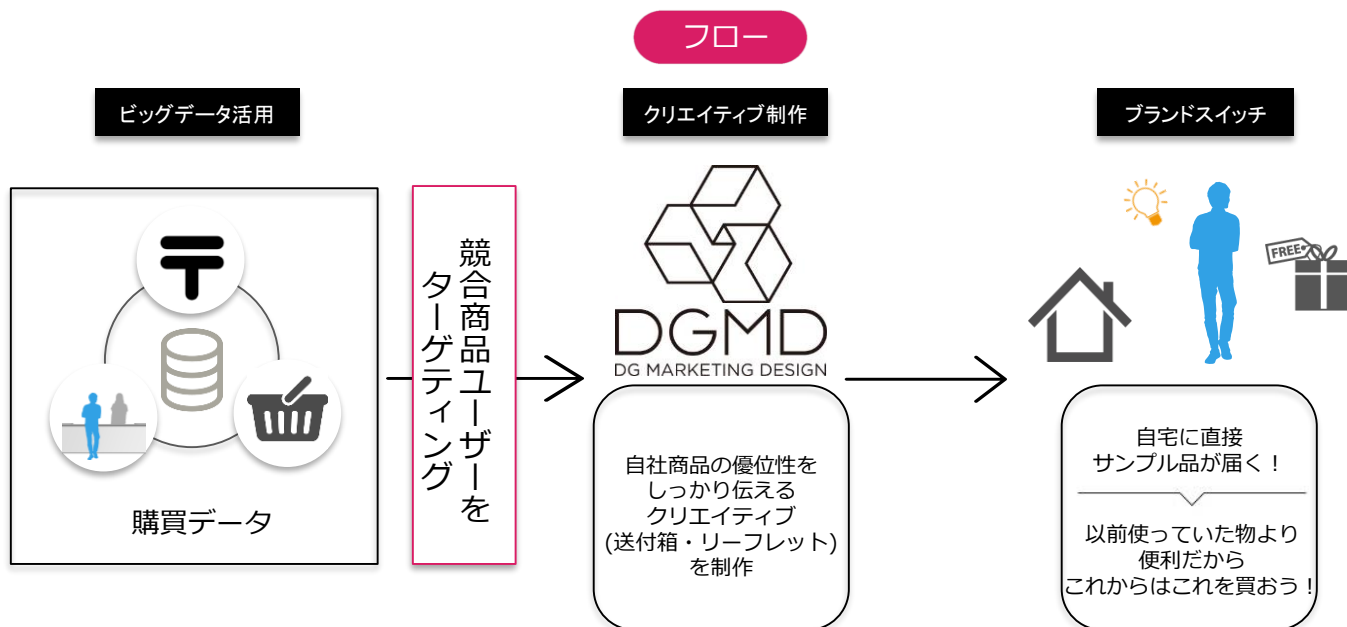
フロー

ビッグデータ活用

購買データ

競合商品ユーザーをターゲティング

クリエイティブ制作

DGMD
DG MARKETING DESIGN

自社商品の優位性をしっかり伝えるクリエイティブ(送付箱・リーフレット)を制作

ブランドスイッチ

FREE

自宅に直接サンプル品が届く！

以前使っていた物より便利だからこれからはこれを買おう！